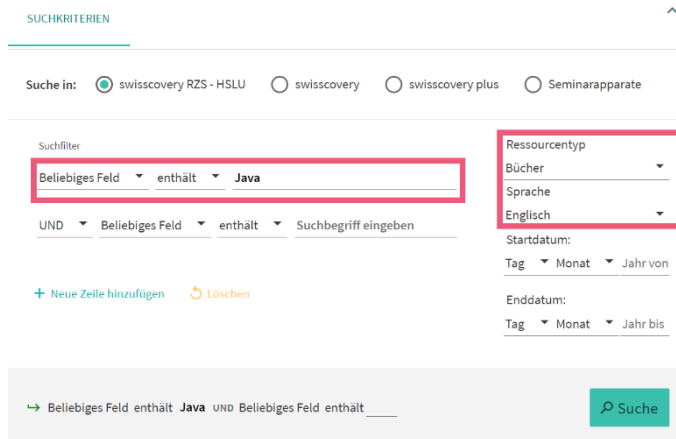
SUCHKRITERIEN

Suche in: swisscovery RZS - HSLU swisscovery swisscovery plus Seminarapparate

Suchfilter

Beliebiges Feld enthält Java

UND Beliebiges Feld enthält Suchbegriff eingeben

+ Neue Zeile hinzufügen Löschen

Ressourcentyp
Bücher
Sprache
Englisch
Startdatum:
Tag Monat Jahr von
Enddatum:
Tag Monat Jahr bis

→ Beliebiges Feld enthält Java UND Beliebiges Feld enthält ____

Suche